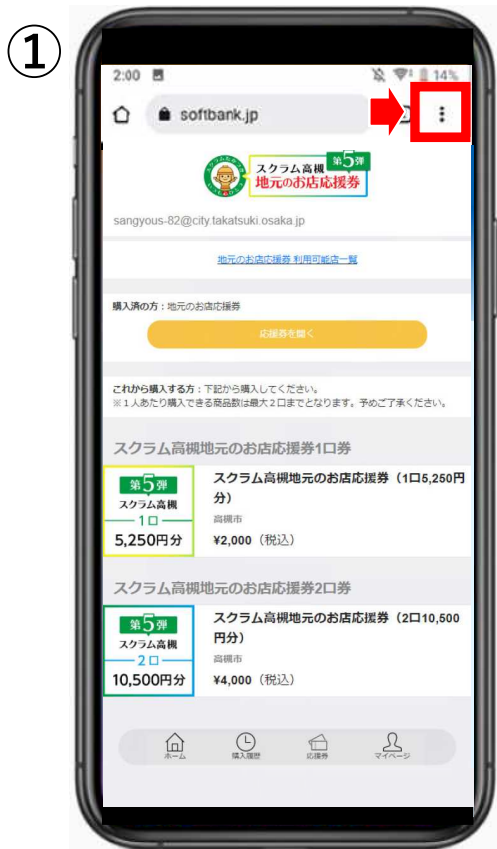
①

2:00 14%

softbank.jp

スクラム高槻 第5弾 地元のお店応援券

sangyous-82@city.takatsuki.osaka.jp

地元のお店応援券 利用可能店一覧

購入済の方：地元のお店応援券

応援券を開く

これから購入する方：下記から購入してください。
※１人あたり購入できる商品数は最大２口までとなります。予めご了承ください。

スクラム高槻地元のお店応援券1口券

第5弾 スクラム高槻 1口 5,250円分

スクラム高槻地元のお店応援券（1口5,250円分）

高槻市

¥2,000（税込）

スクラム高槻地元のお店応援券2口券

第5弾 スクラム高槻 2口 10,500円分

スクラム高槻地元のお店応援券（2口10,500円分）

高槻市

¥4,000（税込）

ホーム 購入履歴 応援券 マイページ